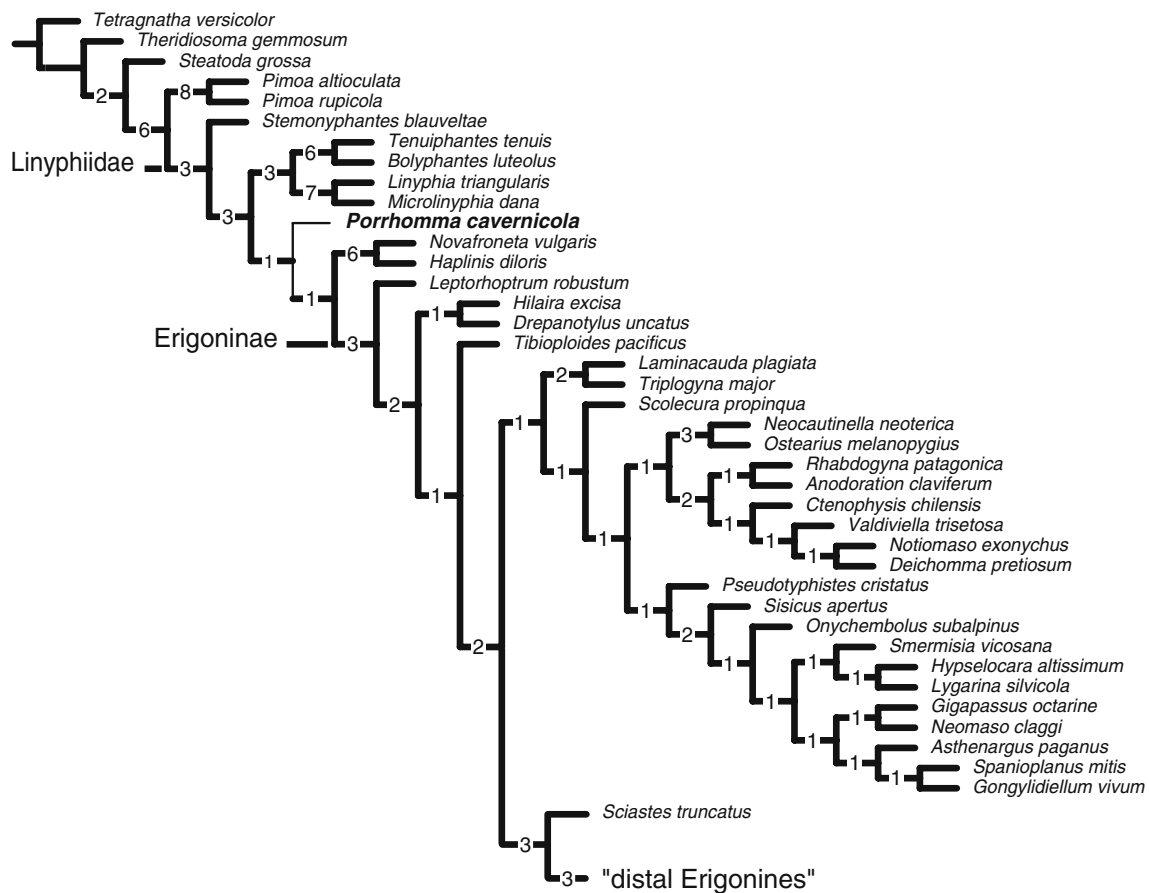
Tetragnatha versicolor
Theridiosoma gemmosum
2
Steatoda grossa
6
8
Pimoa altioculata
Pimoa rupicola
Stemonyphantes blauveltae
Linyphiidae
3
3
6
Tenuiphantes tenuis
Bolyphantes luteolus
3
7
Linyphia triangularis
Microlinyphia dana
Porrhomma cavernicola
1
6
Novafroneta vulgaris
Haplinis diloris
1
Leptorhoptrum robustum
Erigoninae
3
1
Hilaira excisa
Drepanotylus uncatus
Tibioploides pacificus
2
2
Laminacauda plagiata
Triplogyna major
1
Scolecura propinqua
3
Neocautinella neoterica
Ostearius melanopygius
1
1
Rhabdogyna patagonica
Anodoration claviferum
2
Ctenophysis chilensis
1
Valdiviella trisetosa
1
1
Notiomaso exonychus
Deichomma pretiosum
1
1
Pseudotyphistes cristatus
1
Sisicus apertus
2
Onychembolus subalpinus
1
1
Smermisia vicosana
1
Hypselocara altissimum
Lygarina silvicola
1
1
Gigapassus octarine
Neomaso claggi
1
Asthenargus paganus
1
1
Spanioplanus mitis
Gongylidiellum vivum
2
Sciastes truncatus
3
3
"distal Erigonines"